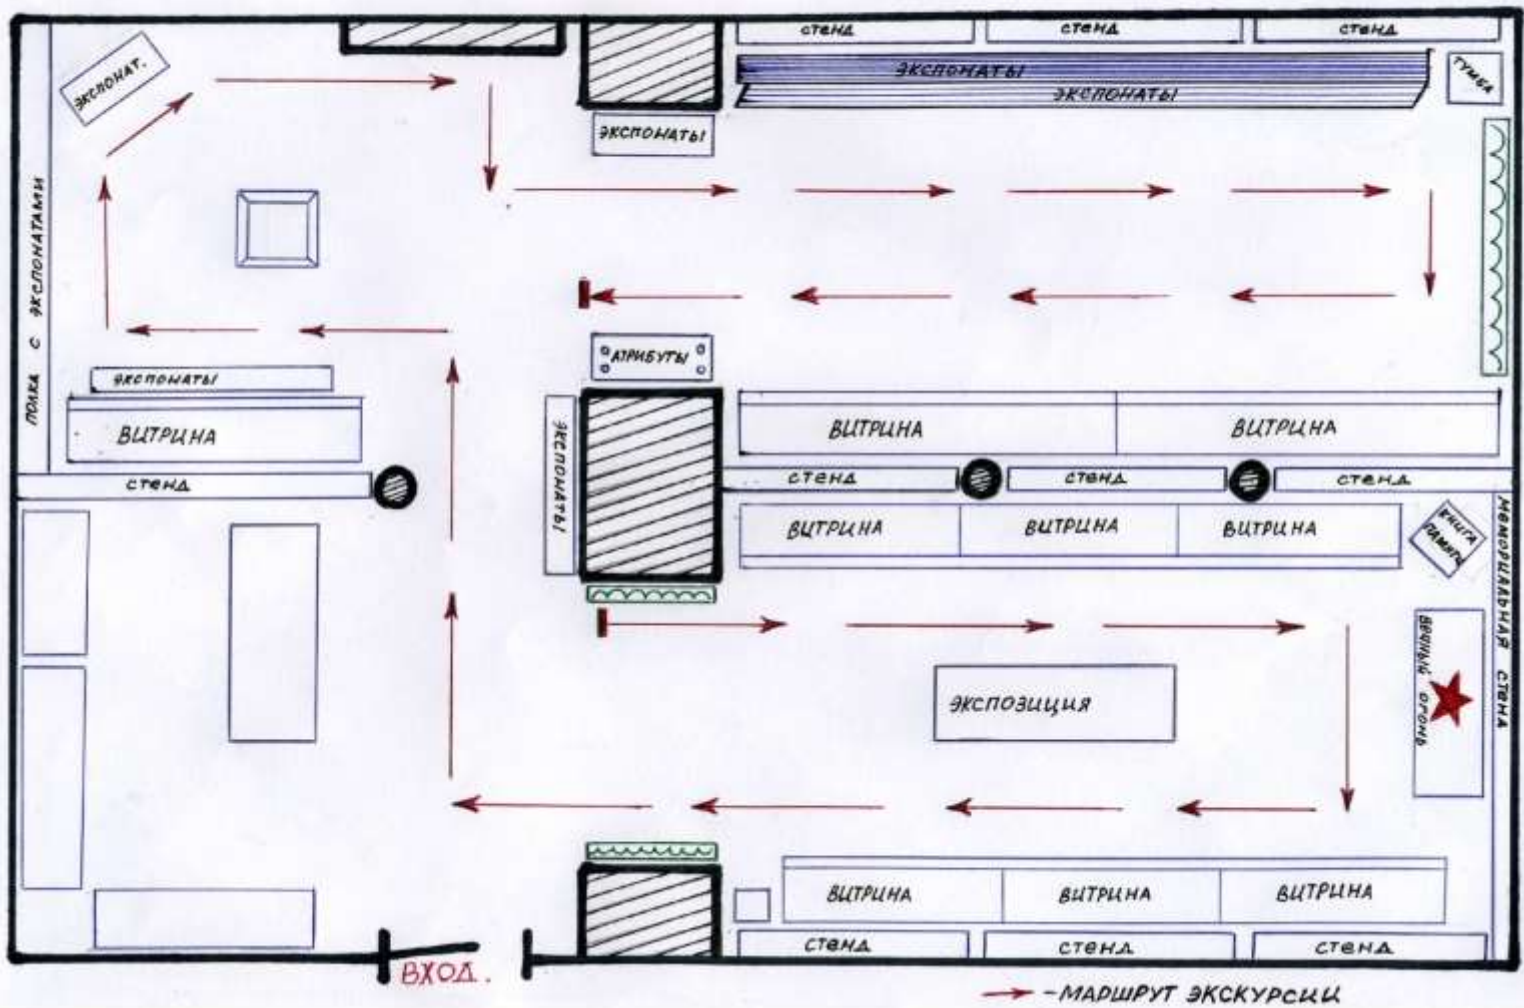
стенд
стенд
стенд
ЭКСПОНАТ.
ЭКСПОНАТЫ
ЭКСПОНАТЫ
ТУМБА
ЭКСПОНАТЫ
ПОЛКА С ЭКСПОНАТАМИ
АТРИБУТЫ
ЭКСПОНАТЫ
ВИТРИНА
ВИТРИНА
ВИТРИНА
стенд
стенд
стенд
стенд
ЭКСПОНАТЫ
ВИТРИНА
ВИТРИНА
ВИТРИНА
КНИГА ПАМЯТИ
МЕМОРИАЛЬНАЯ СТЕНА
ВЕЧНЫЙ ОГОНЬ
ЭКСПОЗИЦИЯ
ВИТРИНА
ВИТРИНА
ВИТРИНА
стенд
стенд
стенд
ВХОД.
– МАРШРУТ ЭКСКУРСИИ